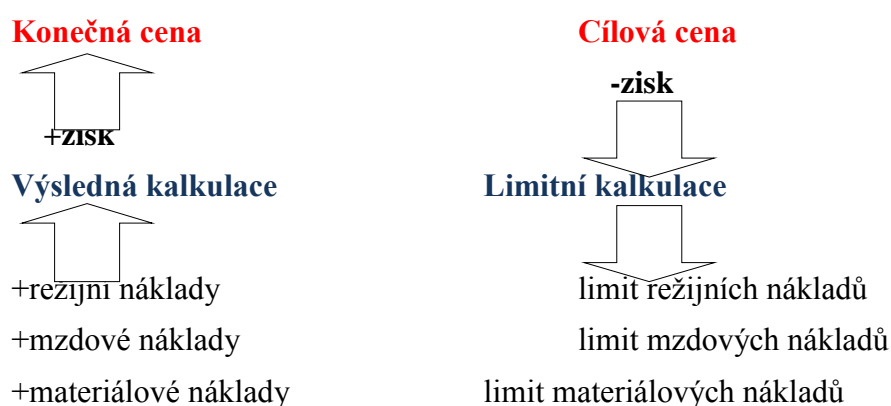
Konečná cena

+zisk

Výsledná kalkulace

+režijní náklady

+mzdové náklady

+materiálové náklady

Cílová cena

-zisk

Limitní kalkulace

limit režijních nákladů

limit mzdových nákladů

limit materiálových nákladů